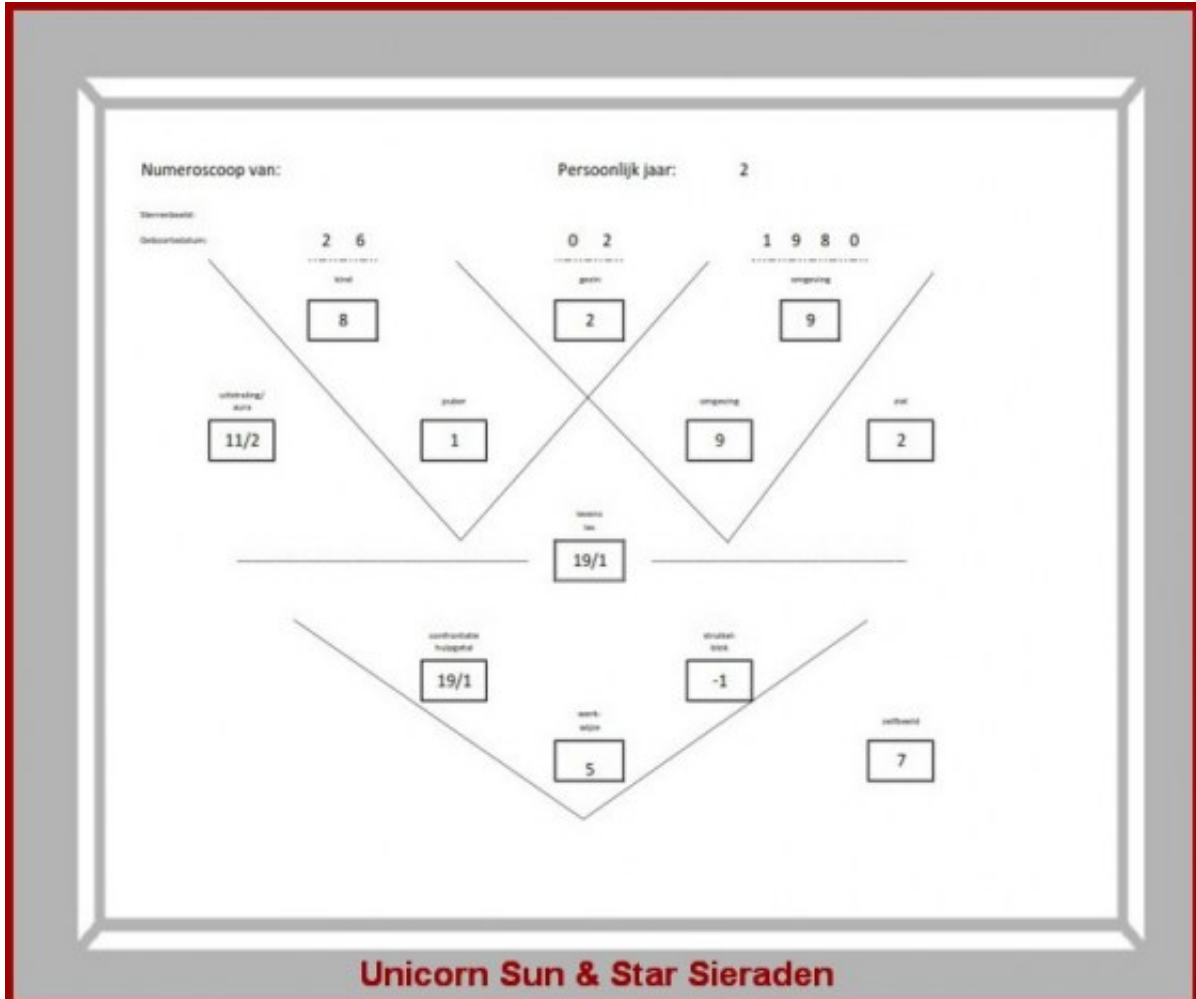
Numeroscoop van:

Persoonlijk jaar: 2

Sterrenbeeld:

Geboortedatum:

2 6

0 2

1 9 8 0

kind

8

gezin

2

omgeving

9

uitstraling/ aura

11/2

puber

1

omgeving

9

ziel

2

levens les

19/1

confrontatie hulpgetal

19/1

struikel-blok

-1

werk-wijze

5

zelfbeeld

7

Unicorn Sun & Star Sieraden